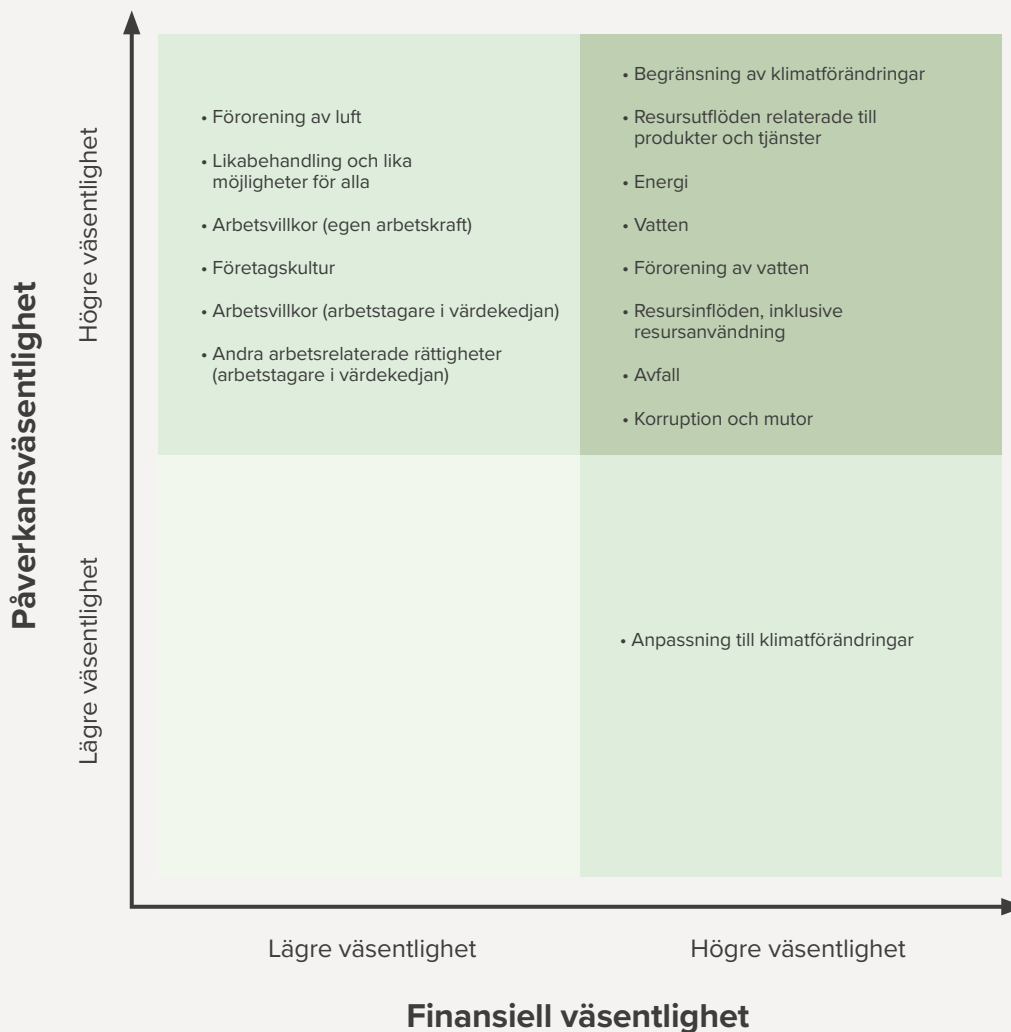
Påverkansväsentlighet

Högre väsentlighet

Lägre väsentlighet

• Förorening av luft
• Likabehandling och lika möjligheter för alla
• Arbetsvillkor (egen arbetskraft)
• Företagskultur
• Arbetsvillkor (arbetstagare i värdekedjan)
• Andra arbetsrelaterade rättigheter (arbetstagare i värdekedjan)

• Begränsning av klimatförändringar
• Resursutflöden relaterade till produkter och tjänster
• Energi
• Vatten
• Förorening av vatten
• Resursinflöden, inklusive resursanvändning
• Avfall
• Korruption och mutor

• Anpassning till klimatförändringar

Lägre väsentlighet

Högre väsentlighet

Finansiell väsentlighet